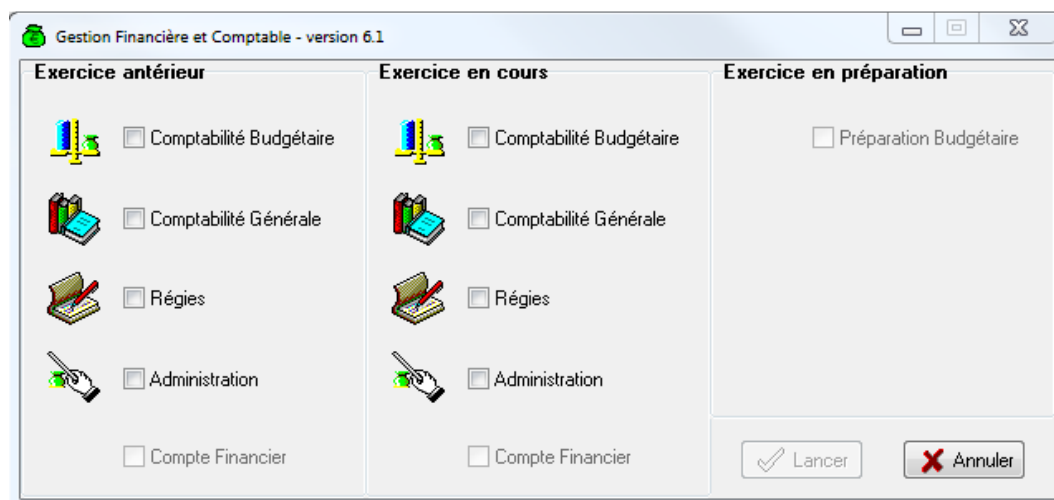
Gestion Financière et Comptable - version 6.1

Exercice antérieur

Comptabilité Budgétaire

Comptabilité Générale

Régies

Administration

Compte Financier

Exercice en cours

Comptabilité Budgétaire

Comptabilité Générale

Régies

Administration

Compte Financier

Exercice en préparation

Préparation Budgétaire

Lancer

Annuler